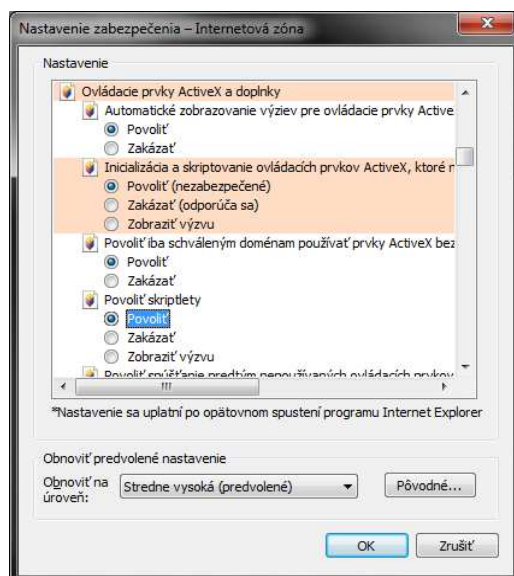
Nastavenie zabezpečenia – Internetová zóna

Nastavenie

Ovládacie prvky ActiveX a doplnky
Automatické zobrazovanie výziev pre ovládacie prvky Active
Povoliť
Zakázať
Inicializácia a skriptovanie ovládacích prvkov ActiveX, ktoré n
Povoliť (nezabezpečené)
Zakázať (odporúča sa)
Zobraziť výzvu
Povoliť iba schváleným doménam používať prvky ActiveX bez
Povoliť
Zakázať
Povoliť skriptlety
Povoliť
Zakázať
Zobraziť výzvu
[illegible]

*Nastavenie sa uplatní po opätovnom spustení programu Internet Explorer

Obnoviť predvolené nastavenie
Obnoviť na úroveň:
Stredne vysoká (predvolené)
Pôvodné...

OK
Zrušiť